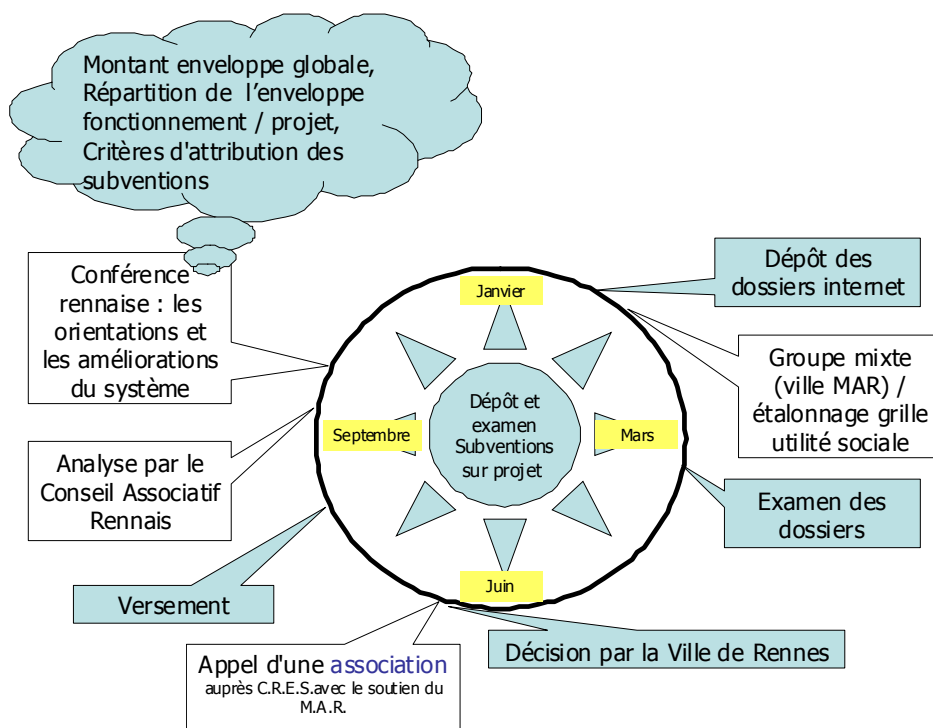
Montant enveloppe globale, Répartition de l'enveloppe fonctionnement / projet, Critères d'attribution des subventions

Conférence rennaise : les orientations et les améliorations du système

Janvier

Dépôt des dossiers internet

Groupe mixte (ville MAR) / étalonnage grille utilité sociale

Septembre

Dépôt et examen Subventions sur projet

Mars

Analyse par le Conseil Associatif Rennais

Examen des dossiers

Juin

Versement

Décision par la Ville de Rennes

Appel d'une association auprès C.R.E.S.avec le soutien du M.A.R.